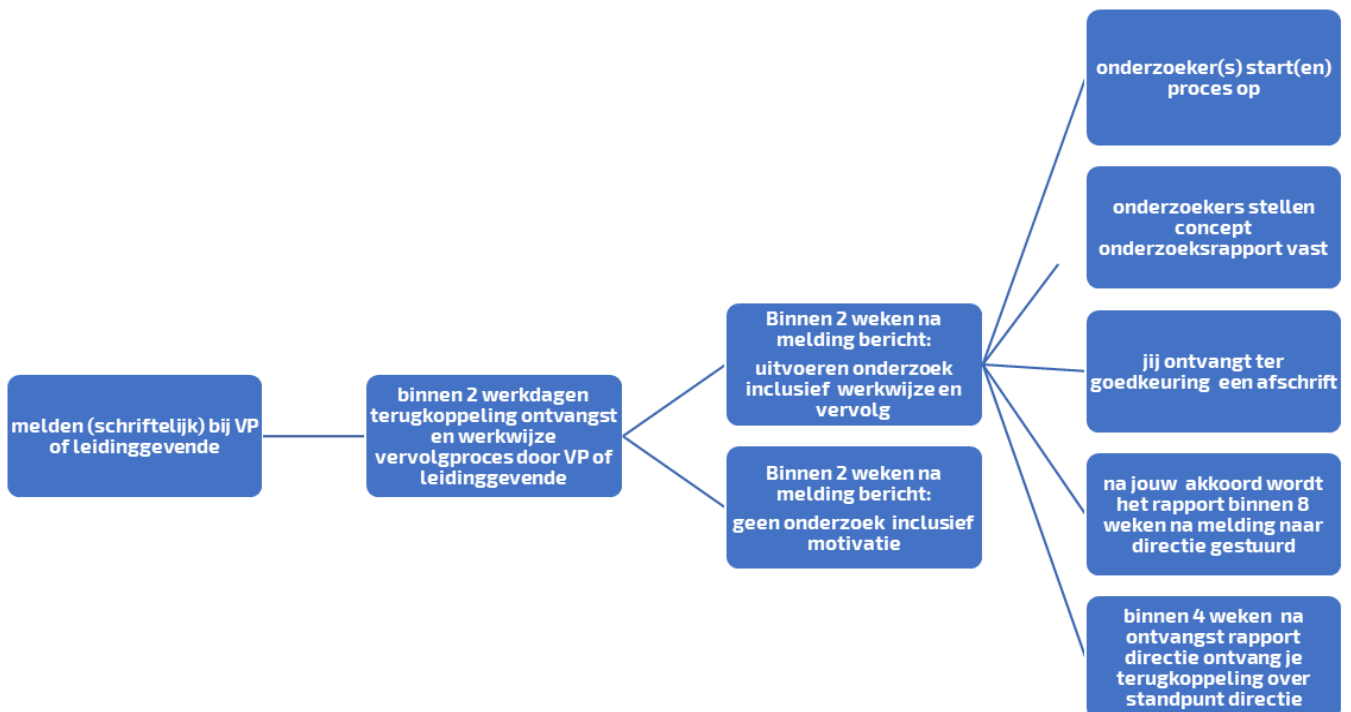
melden (schriftelijk) bij VP of leidinggevende

binnen 2 werkdagen terugkoppeling ontvangst en werkwijze vervolgproces door VP of leidinggevende

Binnen 2 weken na melding bericht:
uitvoeren onderzoek inclusief werkwijze en vervolg

Binnen 2 weken na melding bericht:
geen onderzoek inclusief motivatie

onderzoeker(s) start(en) proces op

onderzoekers stellen concept onderzoeksrapport vast

jij ontvangt ter goedkeuring een afschrift

na jouw akkoord wordt het rapport binnen 8 weken na melding naar directie gestuurd

binnen 4 weken na ontvangst rapport directie ontvang je terugkoppeling over standpunt directie